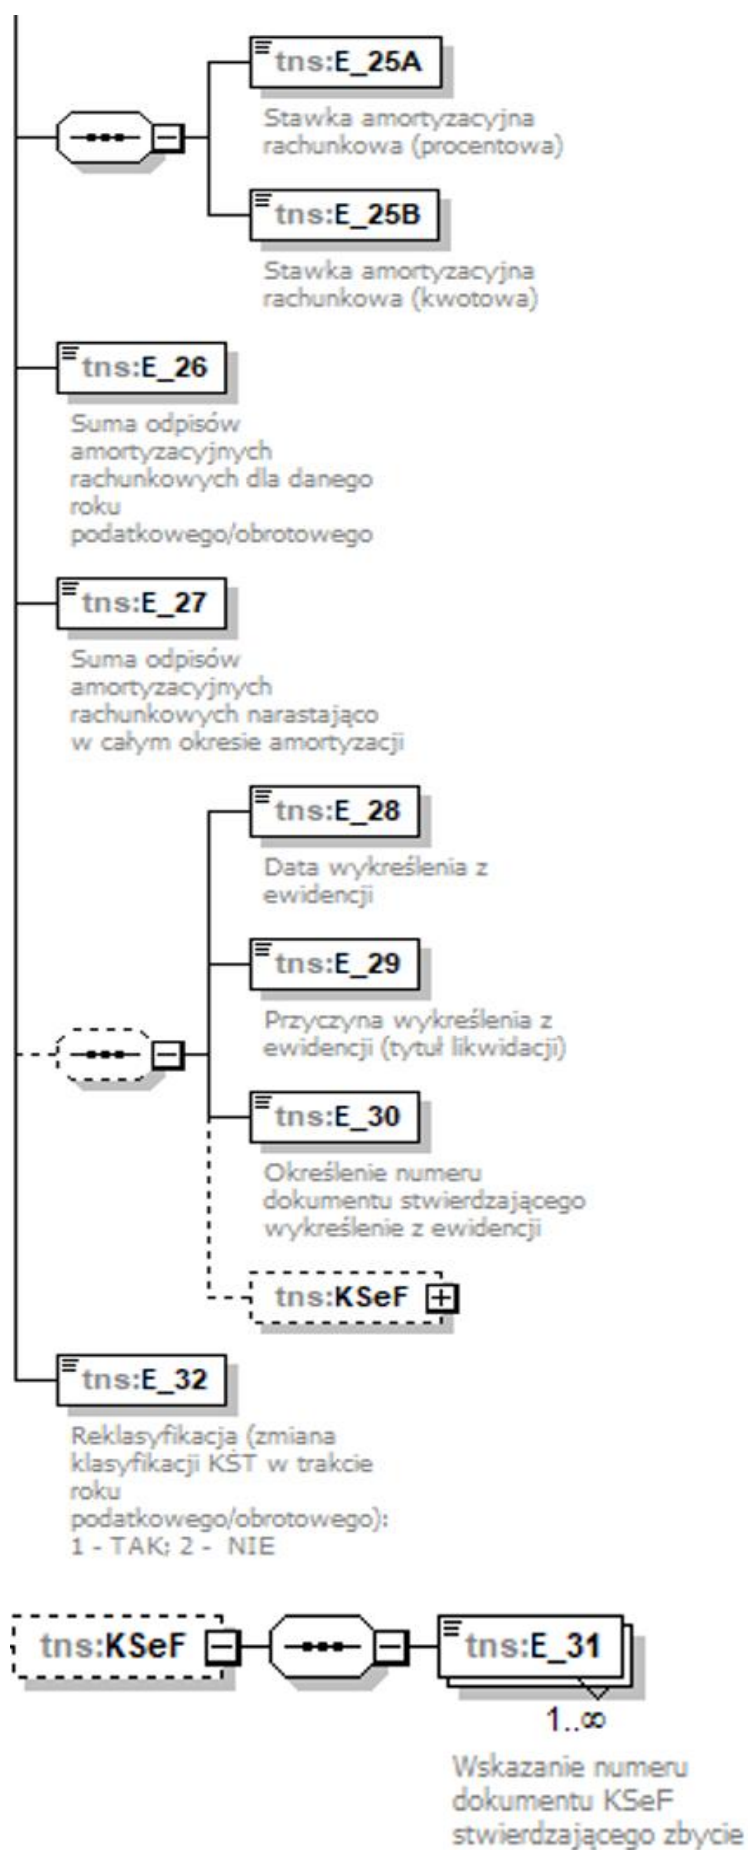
tns:E_25A

Stawka amortyzacyjna rachunkowa (procentowa)

tns:E_25B

Stawka amortyzacyjna rachunkowa (kwotowa)

tns:E_26

Suma odpisów amortyzacyjnych rachunkowych dla danego roku podatkowego/obrotowego

tns:E_27

Suma odpisów amortyzacyjnych rachunkowych narastająco w całym okresie amortyzacji

tns:E_28

Data wykreślenia z ewidencji

tns:E_29

Przyczyna wykreślenia z ewidencji (tytuł likwidacji)

tns:E_30

Określenie numeru dokumentu stwierdzającego wykreślenie z ewidencji

tns:KSeF

tns:E_32

Reklasyfikacja (zmiana klasyfikacji KŚT w trakcie roku podatkowego/obrotowego): 1 - TAK; 2 - NIE

tns:KSeF

tns:E_31

1..∞

Wskazanie numeru dokumentu KSeF stwierdzającego zbycie